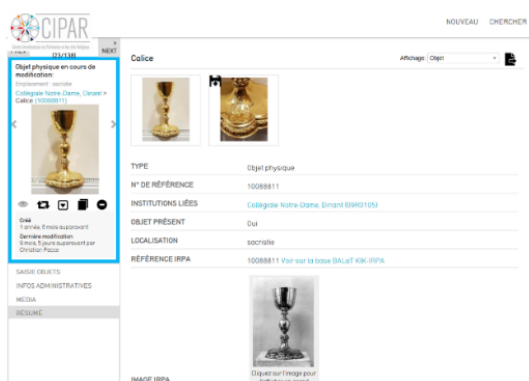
CIPAR

NOUVEAU CHERCHER

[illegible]

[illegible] (21/138) NEXT

Objet physique en cours de modification:

Emplacement : sacristie

Collégiale Notre-Dame, Dinant > Calice (10088811)

Créé
1 année, 8 mois auparavant

Dernière modification
9 mois, 5 jours auparavant par Christian Pacco

SAISIE OBJETS

INFOS ADMINISTRATIVES

MÉDIA

RÉSUMÉ

Calice

Affichage: Objet

| TYPE | Objet physique |
|---|---|
| N° DE RÉFÉRENCE | 10088811 |
| INSTITUTIONS LIÉES | Collégiale Notre-Dame, Dinant (BRRO105) |
| OBJET PRÉSENT | Oui |
| LOCALISATION | sacristie |
| RÉFÉRENCE IRPA | 10088811 Voir sur la base BALaT KIK-IRPA |
| IMAGE IRPA | Cliquez sur l'image pour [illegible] |